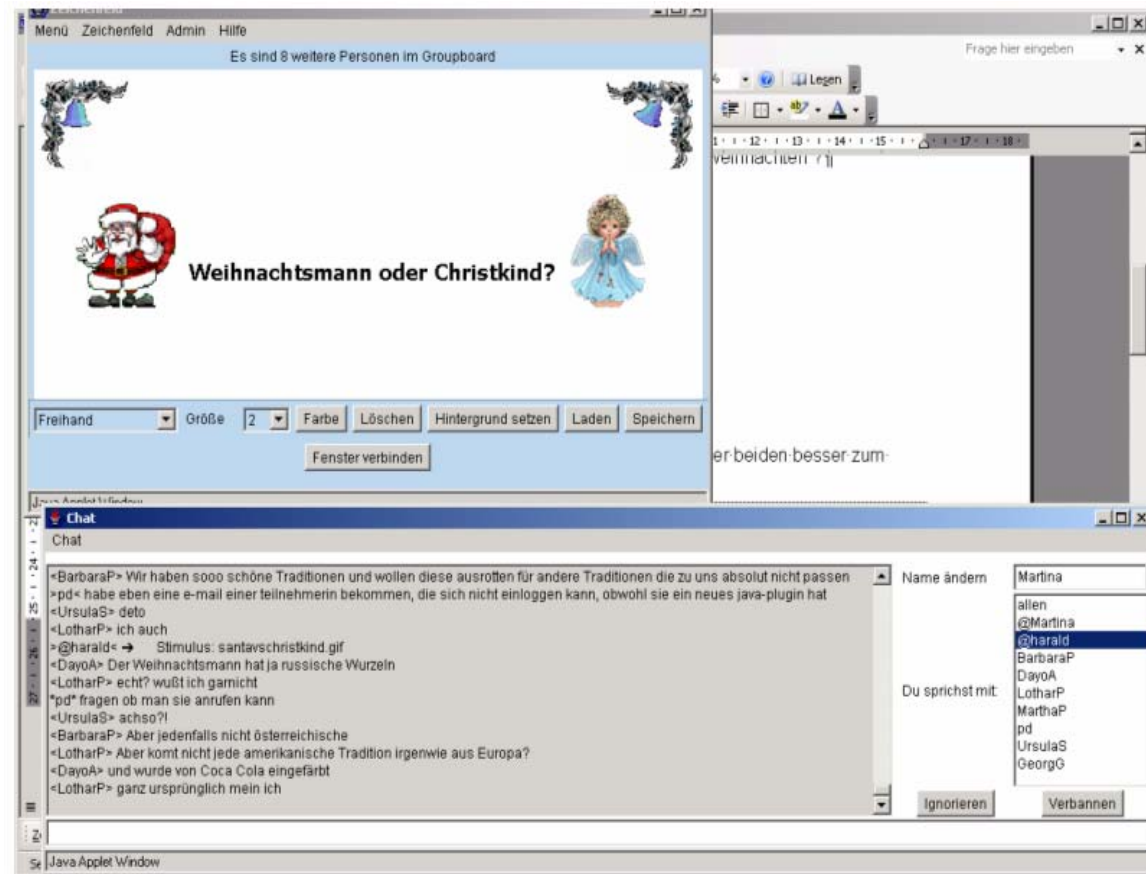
Zeichenfeld
Menü Zeichenfeld Admin Hilfe
Es sind 8 weitere Personen im Groupboard

Weihnachtsmann oder Christkind?

Freihand Größe 2 Farbe Löschen Hintergrund setzen Laden Speichern
Fenster verbinden

Java Applet Window

Frage hier eingeben
Lesen
weihnachten ?
er beiden besser zum

Chat
Chat
<BarbaraP> Wir haben sooo schöne Traditionen und wollen diese ausrotten für andere Traditionen die zu uns absolut nicht passen
>pd< habe eben eine e-mail einer teilnehmerin bekommen, die sich nicht einloggen kann, obwohl sie ein neues java-plugin hat
<UrsulaS> deto
<LotharP> ich auch
>@harald< ➔ Stimulus: santavschristkind.gif
<DayoA> Der Weihnachtsmann hat ja russische Wurzeln
<LotharP> echt? wußt ich garnicht
*pd* fragen ob man sie anrufen kann
<UrsulaS> achso?!
<BarbaraP> Aber jedenfalls nicht österreichische
<LotharP> Aber komt nicht jede amerikanische Tradition irgenwie aus Europa?
<DayoA> und wurde von Coca Cola eingefärbt
<LotharP> ganz ursprünglich mein ich

Name ändern Martina
Du sprichst mit:
allen
@Martina
@harald
BarbaraP
DayoA
LotharP
MarthaP
pd
UrsulaS
GeorgG
Ignorieren Verbannen

Java Applet Window